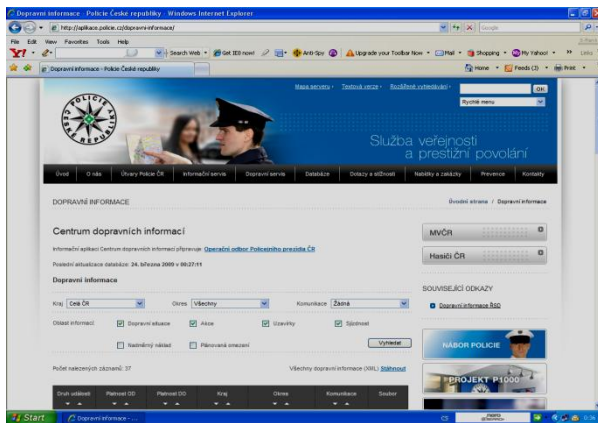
Dopravní informace - Policie České republiky - Windows Internet Explorer

http://aplikace.policie.cz/dopravni-informace/

Google

File Edit View Favorites Tools Help

Y! Search Web Get IE8 now! Anti-Spy Upgrade your Toolbar Now Mail Shopping My Yahoo! Links

Dopravní informace - Policie České republiky

Home Feeds (3) Print

POLICIE ČESKÉ REPUBLIKY

Mapa serveru Textová verze Rozšířené vyhledávání

OK

Rychlé menu

Služba veřejnosti
a prestižní povolání

Úvod O nás Útvary Policie ČR Informační servis Dopravní servis Databáze Dotazy a stížnosti Nabídky a zakázky Prevence Kontakty

DOPRAVNÍ INFORMACE

Úvodní strana / Dopravní informace

Centrum dopravních informací

Informační aplikaci Centrum dopravních informací připravuje Operační odbor Policejního prezidia ČR

Poslední aktualizace databáze: 24. března 2009 v 09:27:11

Dopravní informace

Kraj Celá ČR Okres Všechny Komunikace Žádná

Oblast informací Dopravní situace Akce Uzavírky Sjízdnost

Nadměrný náklad Plánovaná omezení

Vyhledat

Počet nalezených záznamů: 37

Všechny dopravní informace (XML) Stáhnout

Druh události Platnost OD Platnost DO Kraj Okres Komunikace Soubor

MVČR

Hasiči ČR

SOUVISEJÍCÍ ODKAZY

Dopravní informace ŘSD

NÁBOR POLICIE

PROJEKT P1000

Start Dopravní informace -...

CS